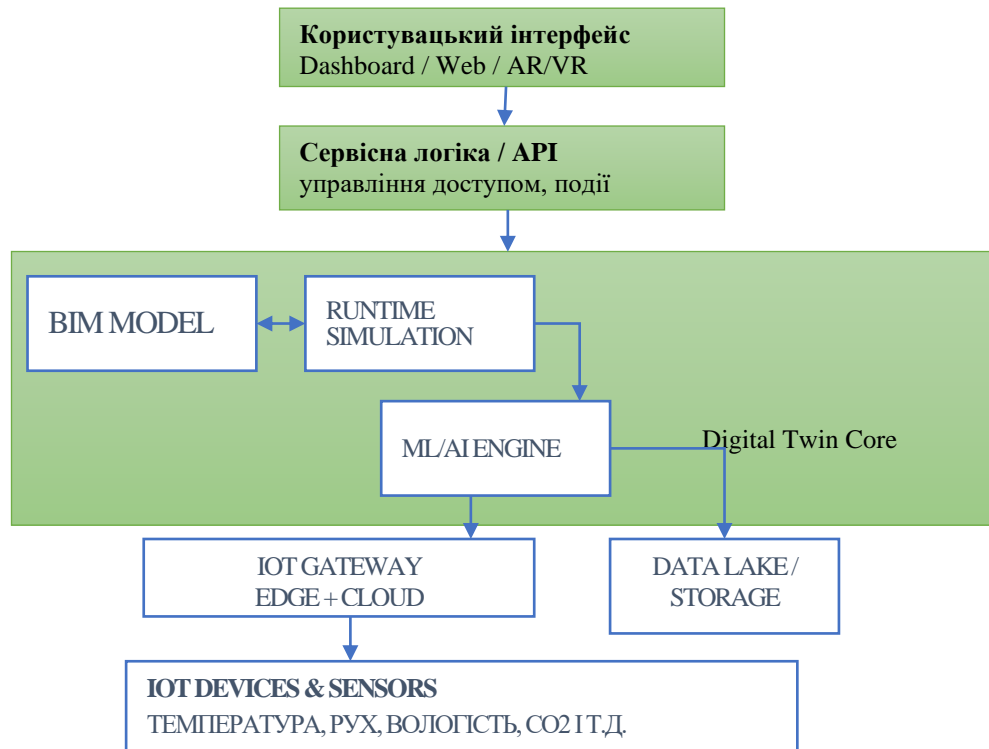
**Користувацький інтерфейс**
Dashboard / Web / AR/VR

**Сервісна логіка / API**
управління доступом, події

BIM MODEL

RUNTIME SIMULATION

ML/AI ENGINE

Digital Twin Core

IOT GATEWAY
EDGE + CLOUD

DATA LAKE / STORAGE

**IOT DEVICES & SENSORS**
ТЕМПЕРАТУРА, РУХ, ВОЛОГІСТЬ, CO2 І Т.Д.